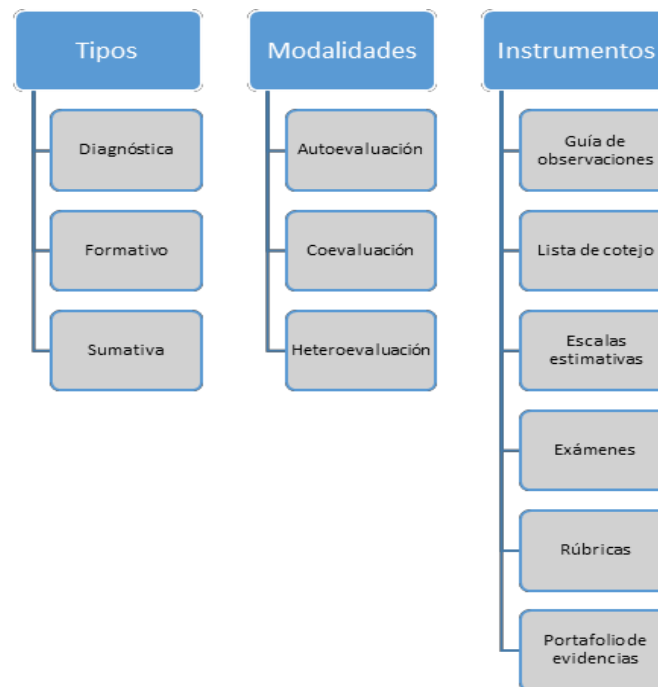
Tipos

Diagnóstica

Formativo

Sumativa

Modalidades

Autoevaluación

Coevaluación

Heteroevaluación

Instrumentos

Guía de observaciones

Lista de cotejo

Escalas estimativas

Exámenes

Rúbricas

Portafolio de evidencias